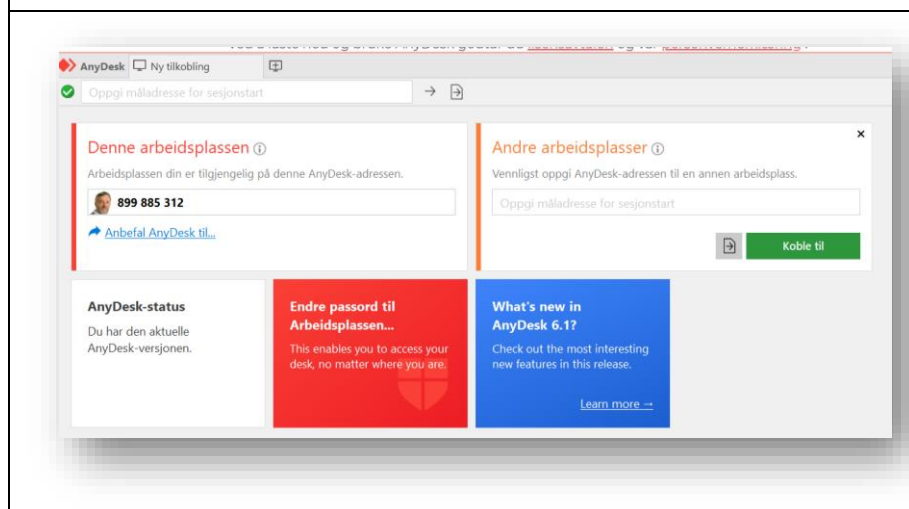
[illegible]

AnyDesk Ny tilkobling

Oppgi måladresse for sesjonstart

Denne arbeidsplassen ⓘ

Arbeidsplassen din er tilgjengelig på denne AnyDesk-adressen.

899 885 312

Anbefal AnyDesk til...

Andre arbeidsplasser ⓘ

Vennligst oppgi AnyDesk-adressen til en annen arbeidsplass.

Oppgi måladresse for sesjonstart

Koble til

AnyDesk-status

Du har den aktuelle AnyDesk-versjonen.

Endre passord til Arbeidsplassen...

This enables you to access your desk, no matter where you are.

What's new in AnyDesk 6.1?

Check out the most interesting new features in this release.

Learn more →